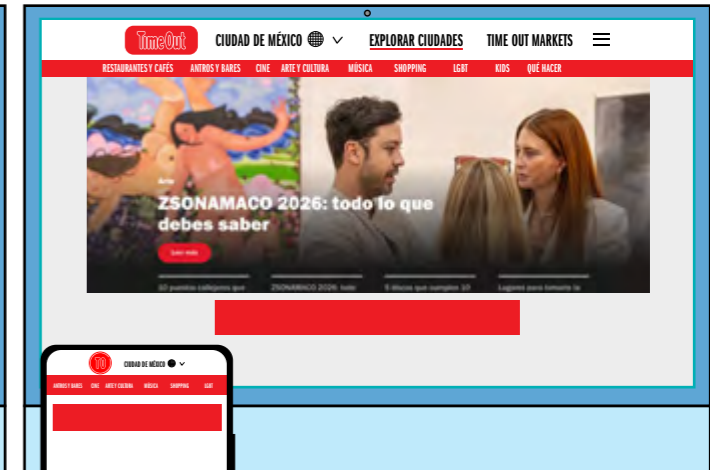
TimeOut CIUDAD DE MÉXICO EXPLORAR CIUDADES TIME OUT MARKETS

RESTAURANTES Y CAFÉS ANTROS Y BARES CINE ARTE Y CULTURA MÚSICA SHOPPING LGBT KIDS QUÉ HACER

Arte

ZSONAMACO 2026: todo lo que debes saber

Leer más

10 puestos callejeros que

ZSONAMACO 2026: todo

5 discos que cumplen 10

Lugares para tomarte la

TO CIUDAD DE MÉXICO

ANTROS Y BARES CINE ARTE Y CULTURA MÚSICA SHOPPING LGBT